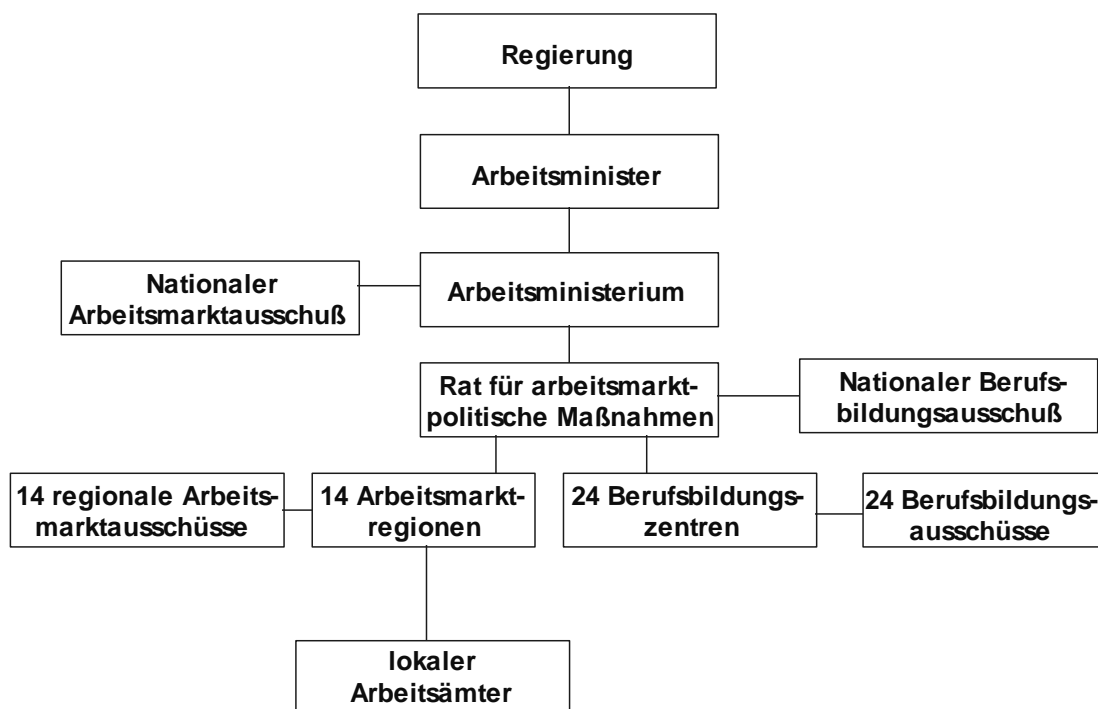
Regierung

Arbeitsminister

Nationaler Arbeitsmarktausschuß

Arbeitsministerium

Rat für arbeitsmarktpolitische Maßnahmen

Nationaler Berufsbildungsausschuß

14 regionale Arbeitsmarktausschüsse

14 Arbeitsmarktregionen

24 Berufsbildungszentren

24 Berufsbildungsausschüsse

lokaler Arbeitsämter